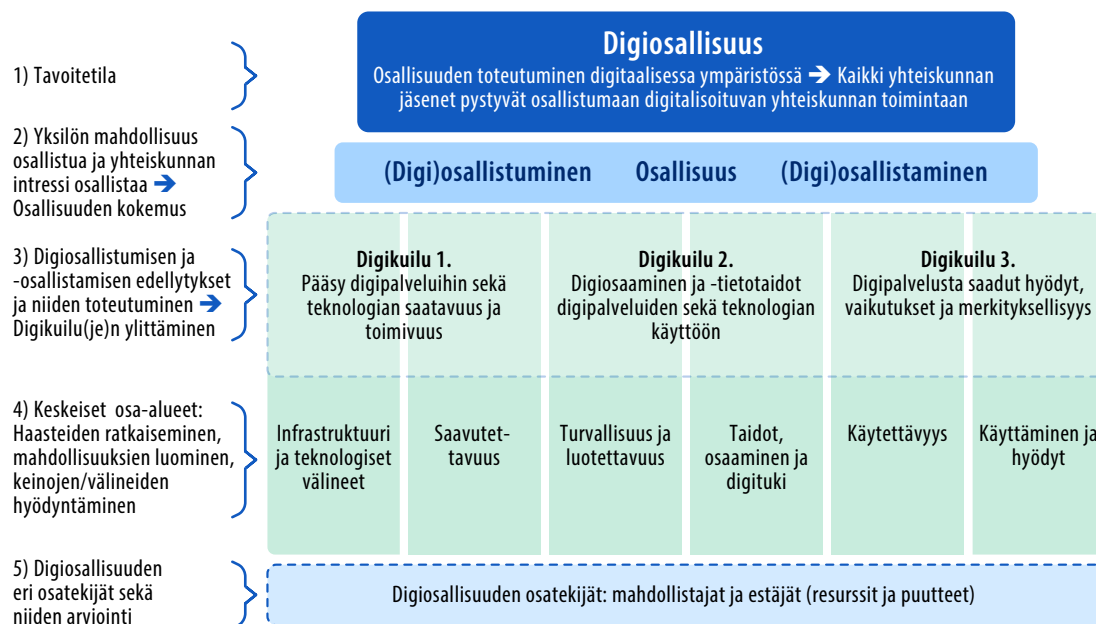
1) Tavoitetila

Digiosallisuus
Osallisuuden toteutuminen digitaalisessa ympäristössä ➔ Kaikki yhteiskunnan jäsenet pystyvät osallistumaan digitalisoituvan yhteiskunnan toimintaan

2) Yksilön mahdollisuus osallistua ja yhteiskunnan intressi osallistaa ➔ Osallisuuden kokemus

(Digi)osallistuminen Osallisuus (Digi)osallistaminen

3) Digiosallistumisen ja -osallistamisen edellytykset ja niiden toteutuminen ➔ Digikuilu(je)n ylittäminen

Digikuilu 1.
Pääsy digipalveluihin sekä teknologian saatavuus ja toimivuus

Digikuilu 2.
Digiosaaminen ja -tietotaidot digipalveluiden sekä teknologian käyttöön

Digikuilu 3.
Digipalvelusta saadut hyödyt, vaikutukset ja merkityksellisyys

4) Keskeiset osa-alueet: Haasteiden ratkaiseminen, mahdollisuuksien luominen, keinojen/välineiden hyödyntäminen

Infrastruktuuri ja teknologiset välineet

Saavutettavuus

Turvallisuus ja luotettavuus

Taidot, osaaminen ja digituki

Käytettävyys

Käyttäminen ja hyödyt

5) Digiosallisuuden eri osatekijät sekä niiden arviointi

Digiosallisuuden osatekijät: mahdollistajat ja estäjät (resurssit ja puutteet)